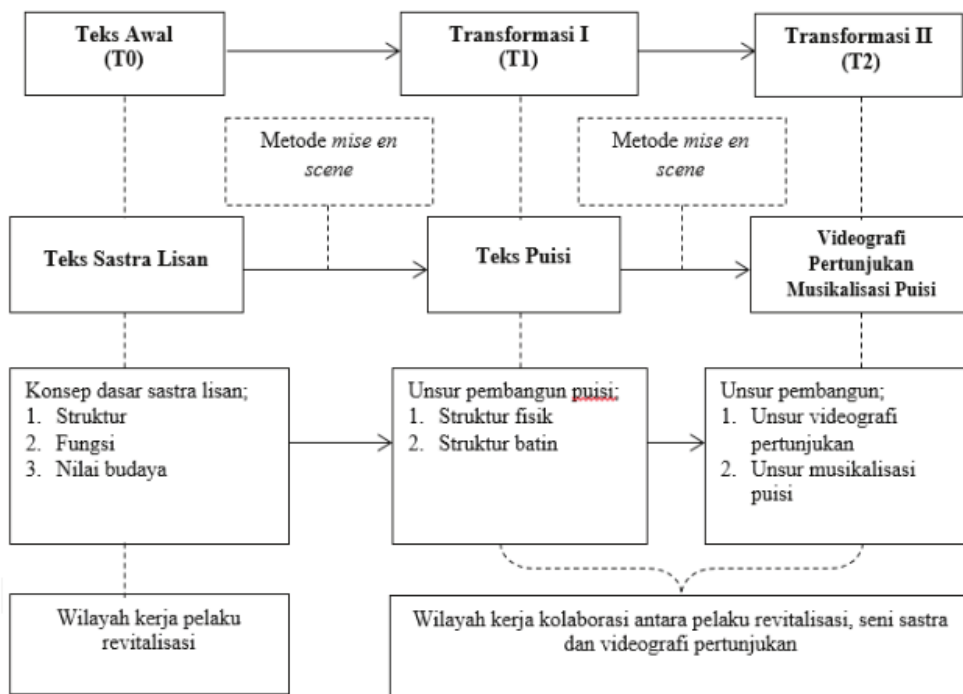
Teks Awal (T0)

Transformasi I (T1)

Transformasi II (T2)

Metode *mise en scene*

Metode *mise en scene*

Teks Sastra Lisan

Teks Puisi

Videografi Pertunjukan Musikalisasi Puisi

Konsep dasar sastra lisan;
1. Struktur
2. Fungsi
3. Nilai budaya

Unsur pembangun puisi;
1. Struktur fisik
2. Struktur batin

Unsur pembangun;
1. Unsur videografi pertunjukan
2. Unsur musikalisasi puisi

Wilayah kerja pelaku revitalisasi

Wilayah kerja kolaborasi antara pelaku revitalisasi, seni sastra dan videografi pertunjukan